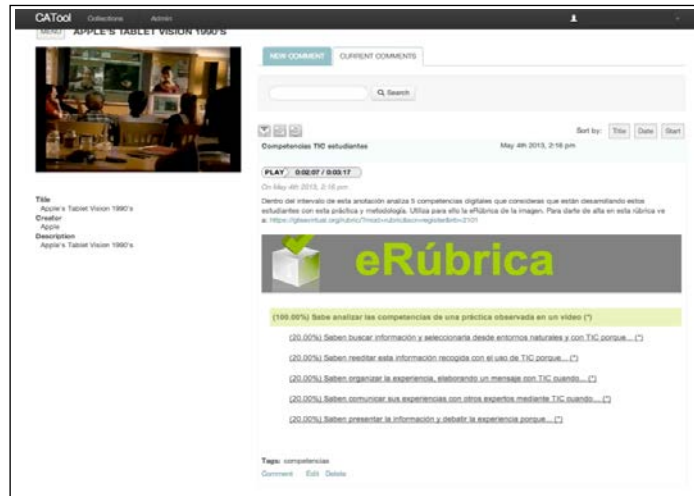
CATool Collections Admin

MENU APPLE'S TABLET VISION 1990'S

Title
Apple's Tablet Vision 1990's
Creator
Apple
Description
Apple's Tablet Vision 1990's

NEW COMMENT CURRENT COMMENTS

Search

Sort by: Title Date Start

Competencias TIC estudiantes May 4th 2013, 2:16 pm

PLAY 0:02:07 / 0:03:17

On May 4th 2013, 2:16 pm

Dentro del intervalo de esta anotación analiza 5 competencias digitales que consideras que están desarrollando estos estudiantes con esta práctica y metodología. Utiliza para ello la eRúbrica de la imagen. Para darte de alta en esta rúbrica ve a: https://gteavirtual.org/rubric/?mod=rubrica&acc=registrar&rb=2101

eRúbrica

(100.00%) Sabe analizar las competencias de una práctica observada en un video (*)

(20.00%) Saben buscar información y seleccionarla desde entornos naturales y con TIC porque... (*)

(20.00%) Saben reeditar esta información recogida con el uso de TIC porque... (*)

(20.00%) Saben organizar la experiencia, elaborando un mensaje con TIC cuando... (*)

(20.00%) Saben comunicar sus experiencias con otros expertos mediante TIC cuando... (*)

(20.00%) Saben presentar la información y debatir la experiencia porque... (*)

Tags: competencias
Comment Edit Delete